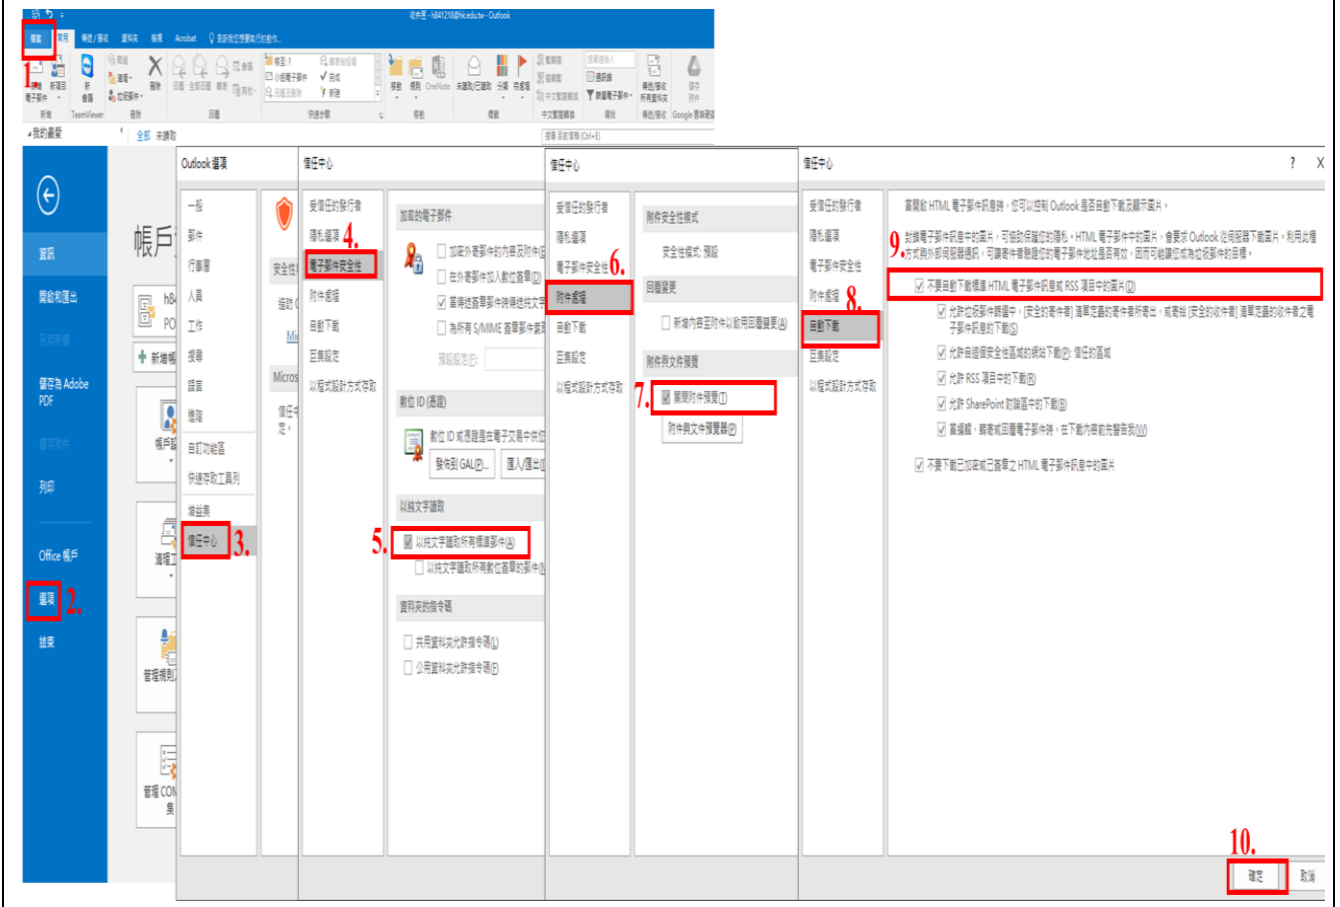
收件匣 - h841218@hk.edu.tw - Outlook

檔案 常用 傳送/接收 資料夾 檢視 Acrobat 告訴我您想要執行的動作...

1.

新增電子郵件 新增項目 新增 TeamViewer 刪除 回覆 全部回覆 轉寄 回應 快速步驟 移動 規則 OneNote 未讀取/已讀取 分類 待處理 標籤 尋找 傳送/接收所有資料夾 Google 雲端硬碟

我的最愛 全部 未讀取

資訊
開啟和匯出
儲存為 Adobe PDF
列印
Office 帳戶
選項 2.
結束

帳戶

Outlook 選項
一般
郵件
行事曆
人員
工作
搜尋
語言
進階
自訂功能區
快速存取工具列
增益集
信任中心 3.

信任中心
受信任的發行者
隱私選項 4.
電子郵件安全性
附件處理
自動下載
巨集設定
以程式設計方式存取

加密的電子郵件
加密外寄郵件的內容及附件
在外寄郵件加入數位簽章
當傳送簽署郵件時傳送純文字
為所有 S/MIME 簽署郵件要求
設定(E)...

數位 ID (憑證)
數位 ID 或憑證是在電子交易中供
發佈到 GAL(P)... 匯入/匯出

以純文字讀取
5. 以純文字讀取所有標準郵件(A)
以純文字讀取所有數位簽章的郵件

資料夾的指令碼
共用資料夾允許指令碼(L)
公用資料夾允許指令碼(F)

信任中心
受信任的發行者
隱私選項
電子郵件安全性 6.
附件處理
自動下載
巨集設定
以程式設計方式存取

附件安全性模式
安全性模式: 預設
回覆變更
新增內容至附件以啟用回覆變更(A)
附件與文件預覽
7. 關閉附件預覽(T)
附件與文件預覽器(P)...

信任中心 ? X
受信任的發行者
隱私選項
電子郵件安全性
附件處理 8.
自動下載
巨集設定
以程式設計方式存取

當開啟 HTML 電子郵件訊息時，您可以控制 Outlook 是否自動下載及顯示圖片。
9. 封鎖電子郵件訊息中的圖片，可協助保護您的隱私。HTML 電子郵件中的圖片，會要求 Outlook 從伺服器下載圖片。利用此種方式與外部伺服器通訊，可讓寄件者驗證您的電子郵件地址是否有效，因而可能讓您成為垃圾郵件的目標。
不要自動下載標準 HTML 電子郵件訊息或 RSS 項目中的圖片(D)
允許垃圾郵件篩選中 [安全的寄件者] 清單定義的寄件者所寄出，或寄給 [安全的收件者] 清單定義的收件者之電子郵件訊息的下載(S)
允許自這個安全性區域的網站下載(P): 信任的區域
允許 RSS 項目中的下載(R)
允許 SharePoint 討論區中的下載(B)
當編輯、轉寄或回覆電子郵件時，在下載內容前先警告我(W)
不要下載已加密或已簽署之 HTML 電子郵件訊息中的圖片

10.
確定 取消